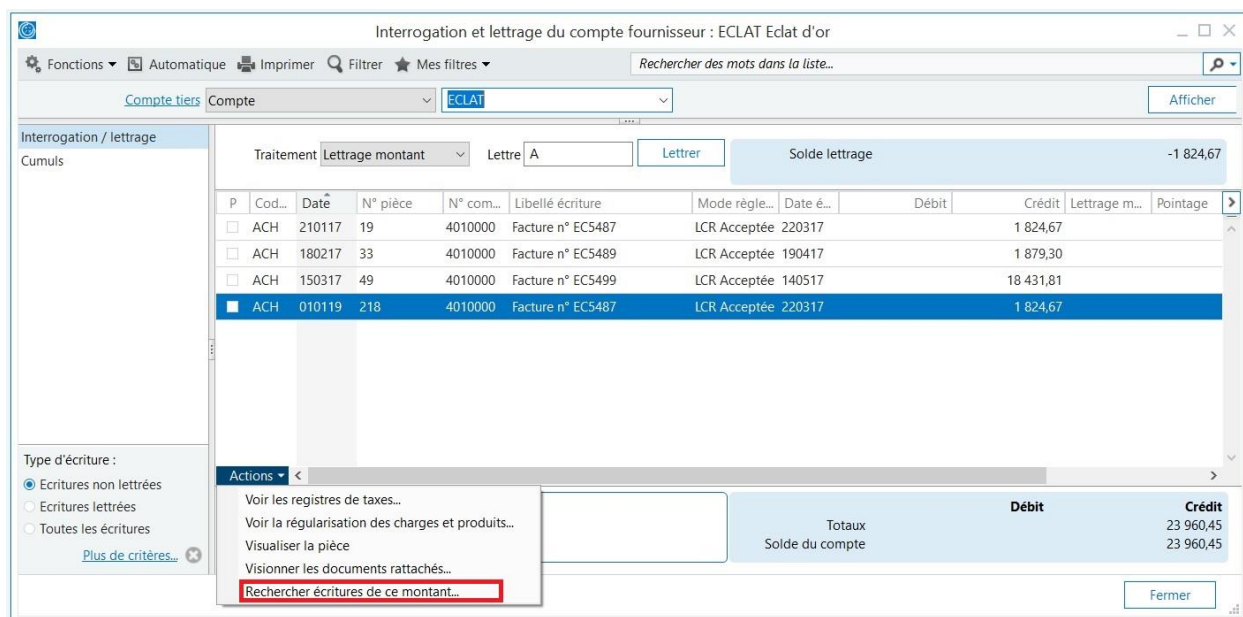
Interrogation et lettrage du compte fournisseur : ECLAT Eclat d'or

Fonctions ▾ Automatique Imprimer Filtrer Mes filtres ▾ Rechercher des mots dans la liste...

Compte tiers Compte ECLAT Afficher

Interrogation / lettrage
Cumuls

Traitement Lettrage montant Lettre A Lettrer Solde lettrage -1 824,67

| P | Cod... | Date | N° pièce | N° com... | Libellé écriture | Mode règle... | Date é... | Débit | Crédit | Lettrage m... | Pointage |
|---|---|---|---|---|---|---|---|---|---|---|---|
| | ACH | 210117 | 19 | 4010000 | Facture n° EC5487 | LCR Acceptée | 220317 | | 1 824,67 | | |
| | ACH | 180217 | 33 | 4010000 | Facture n° EC5489 | LCR Acceptée | 190417 | | 1 879,30 | | |
| | ACH | 150317 | 49 | 4010000 | Facture n° EC5499 | LCR Acceptée | 140517 | | 18 431,81 | | |
| | ACH | 010119 | 218 | 4010000 | Facture n° EC5487 | LCR Acceptée | 220317 | | 1 824,67 | | |

Type d'écriture :
Ecritures non lettrées
Ecritures lettrées
Toutes les écritures
Plus de critères...

Actions ▾
Voir les registres de taxes...
Voir la régularisation des charges et produits...
Visualiser la pièce
Visionner les documents rattachés...
Rechercher écritures de ce montant...

| | Débit | Crédit |
|---|---|---|
| Totaux | | 23 960,45 |
| Solde du compte | | 23 960,45 |

Fermer